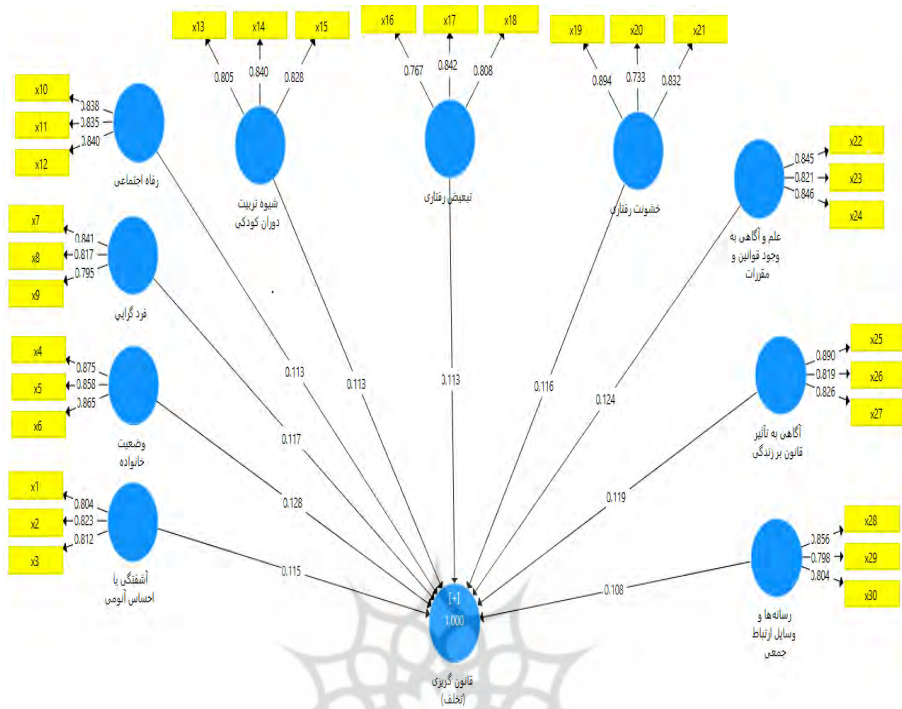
x13
x14
x15
0.805
0.840
0.828
شیوه تربیت دوران کودکی

x16
x17
x18
0.767
0.842
0.808
تبعیض رفتاری

x19
x20
x21
0.894
0.733
0.832
خشونت رفتاری

x10
x11
x12
0.838
0.835
0.840
رفاه اجتماعی

x22
x23
x24
0.845
0.821
0.846
علم و آگاهی به وجود قوانین و مقررات

x7
x8
x9
0.841
0.817
0.795
فرد گرایی

x4
x5
x6
0.875
0.858
0.865
وضعیت خانواده

x25
x26
x27
0.890
0.819
0.826
آگاهی به تأثیر قانون بر زندگی

x1
x2
x3
0.804
0.823
0.812
آشفتگی یا احساس آنومی

x28
x29
x30
0.856
0.798
0.804
رسانه‌ها و وسایل ارتباط جمعی

0.113
0.113
0.113
0.116
0.124
0.117
0.128
0.119
0.115
0.108

[+]
1.000
قانون گریزی (تخلف)